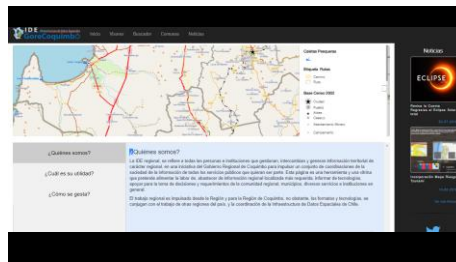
IDE GoreCoquimbo

Inicio Visores Buscador Catastros Noticias

Noticias

ECLIPSE

¿Quiénes somos?

¿Cuál es su utilidad?

¿Cómo se gestó?

¿Quiénes somos?

La IDE regional, se refiere a todas las personas e instituciones que gestionan, intercambian y generan información territorial de carácter regional. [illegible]

El trabajo regional es impulsado desde la Región y para la Región de Coquimbo, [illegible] Infraestructura de Datos Espaciales de Chile.